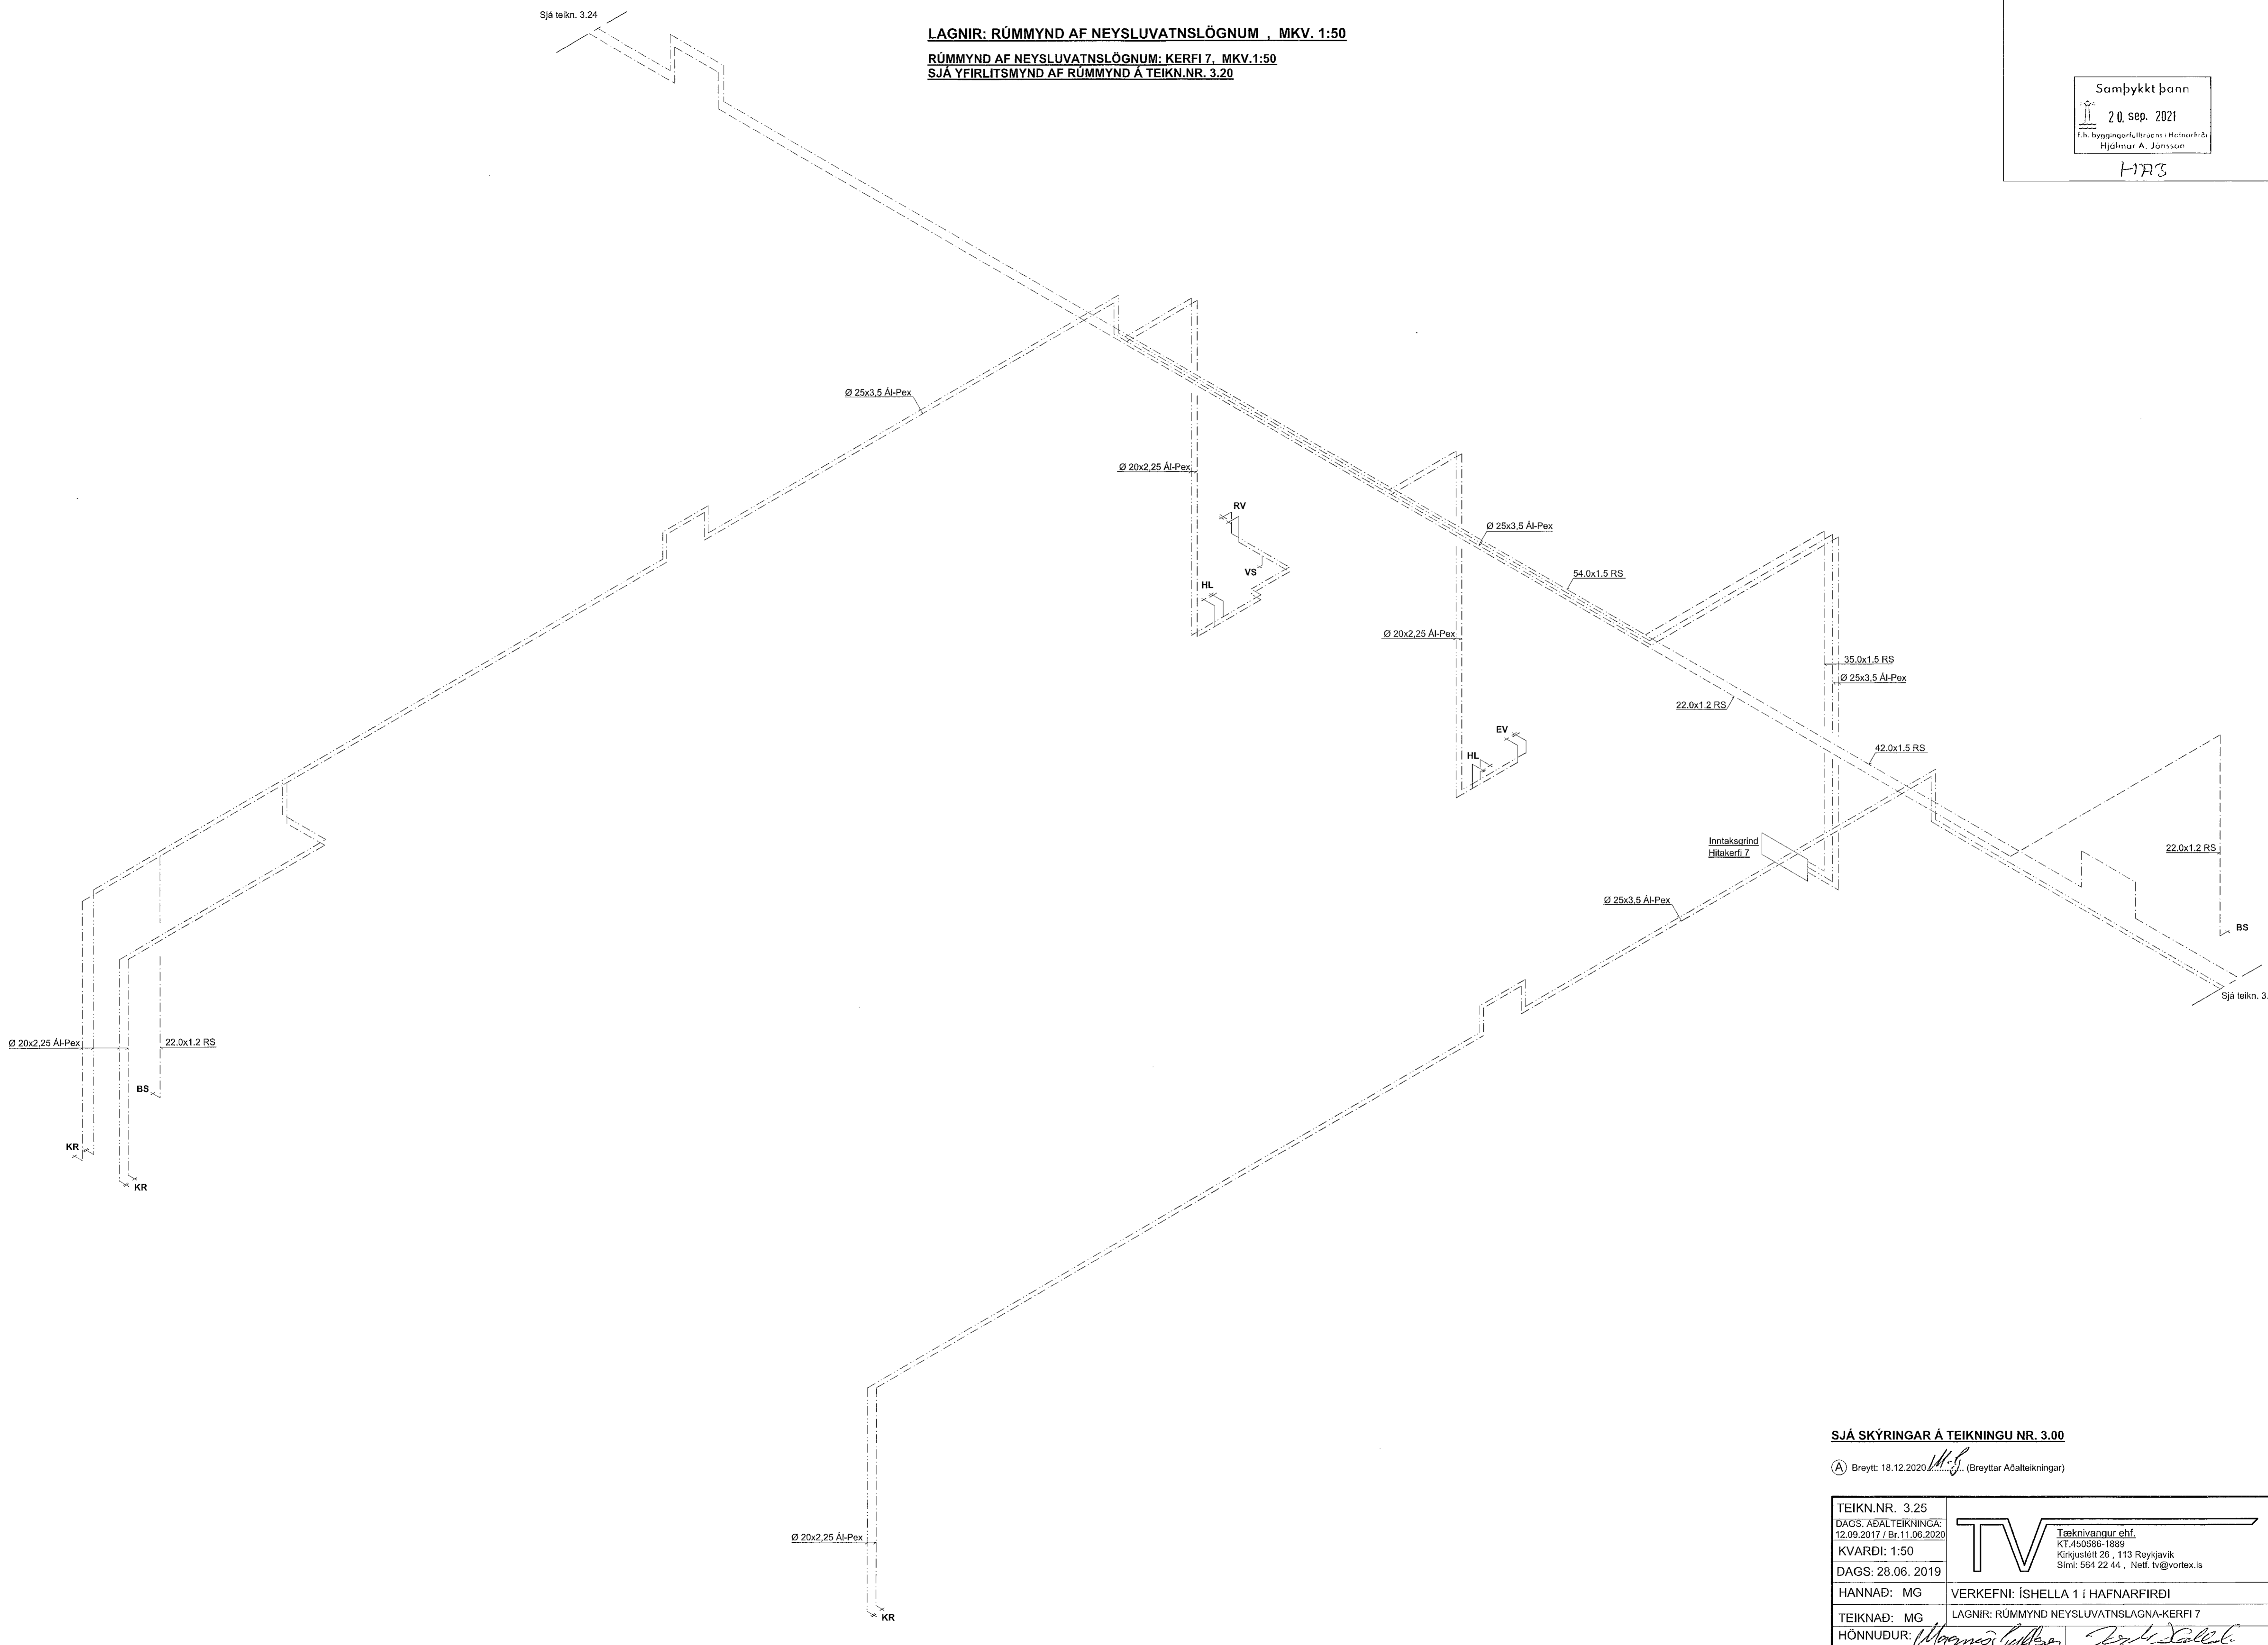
Sjá teikn. 3.24

LAGNIR: RÚMMYND AF NEYSLUVATNSLÖGNUM , MKV. 1:50

RÚMMYND AF NEYSLUVATNSLÖGNUM: KERFI 7, MKV.1:50
SJÁ YFIRLITSMYND AF RÚMMYND Á TEIKN.NR. 3.20

Samþykkt þann
20. sep. 2021
f.h. byggingarfulltrúans í Hafnarfirði
Hjálmar A. Jónsson
HAJ

Ø 25x3,5 Ál-Pex

Ø 20x2,25 Ál-Pex

RV

VS

HL

Ø 25x3,5 Ál-Pex

54.0x1.5 RS

Ø 20x2,25 Ál-Pex

35.0x1.5 RS

Ø 25x3,5 Ál-Pex

22.0x1.2 RS

EV

HL

42.0x1.5 RS

Inntaksgrind
Hitakerfi 7

22.0x1.2 RS

BS

Ø 25x3,5 Ál-Pex

Sjá teikn. 3

Ø 20x2,25 Ál-Pex

22.0x1.2 RS

BS

KR

KR

SJÁ SKÝRINGAR Á TEIKNINGU NR. 3.00

Ⓐ Breytt: 18.12.2020 M.G. (Breyttar Aðalteikningar)

Ø 20x2,25 Ál-Pex

KR

| TEIKN.NR. 3.25 | |
|---|---|
| DAGS. AÐALTEIKNINGA: 12.09.2017 / Br.11.06.2020 | TV Tæknivangur ehf. KT.450586-1889 Kirkjustétt 26 , 113 Reykjavík Sími: 564 22 44 , Netf. tv@vortex.is |
| KVARÐI: 1:50 | |
| DAGS: 28.06. 2019 | |
| HANNAÐ: MG | VERKEFNI: ÍSHELLA 1 í HAFNARFIRÐI |
| TEIKNAÐ: MG | LAGNIR: RÚMMYND NEYSLUVATNSLAGNA-KERFI 7 |
| HÖNNUÐUR: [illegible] | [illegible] |